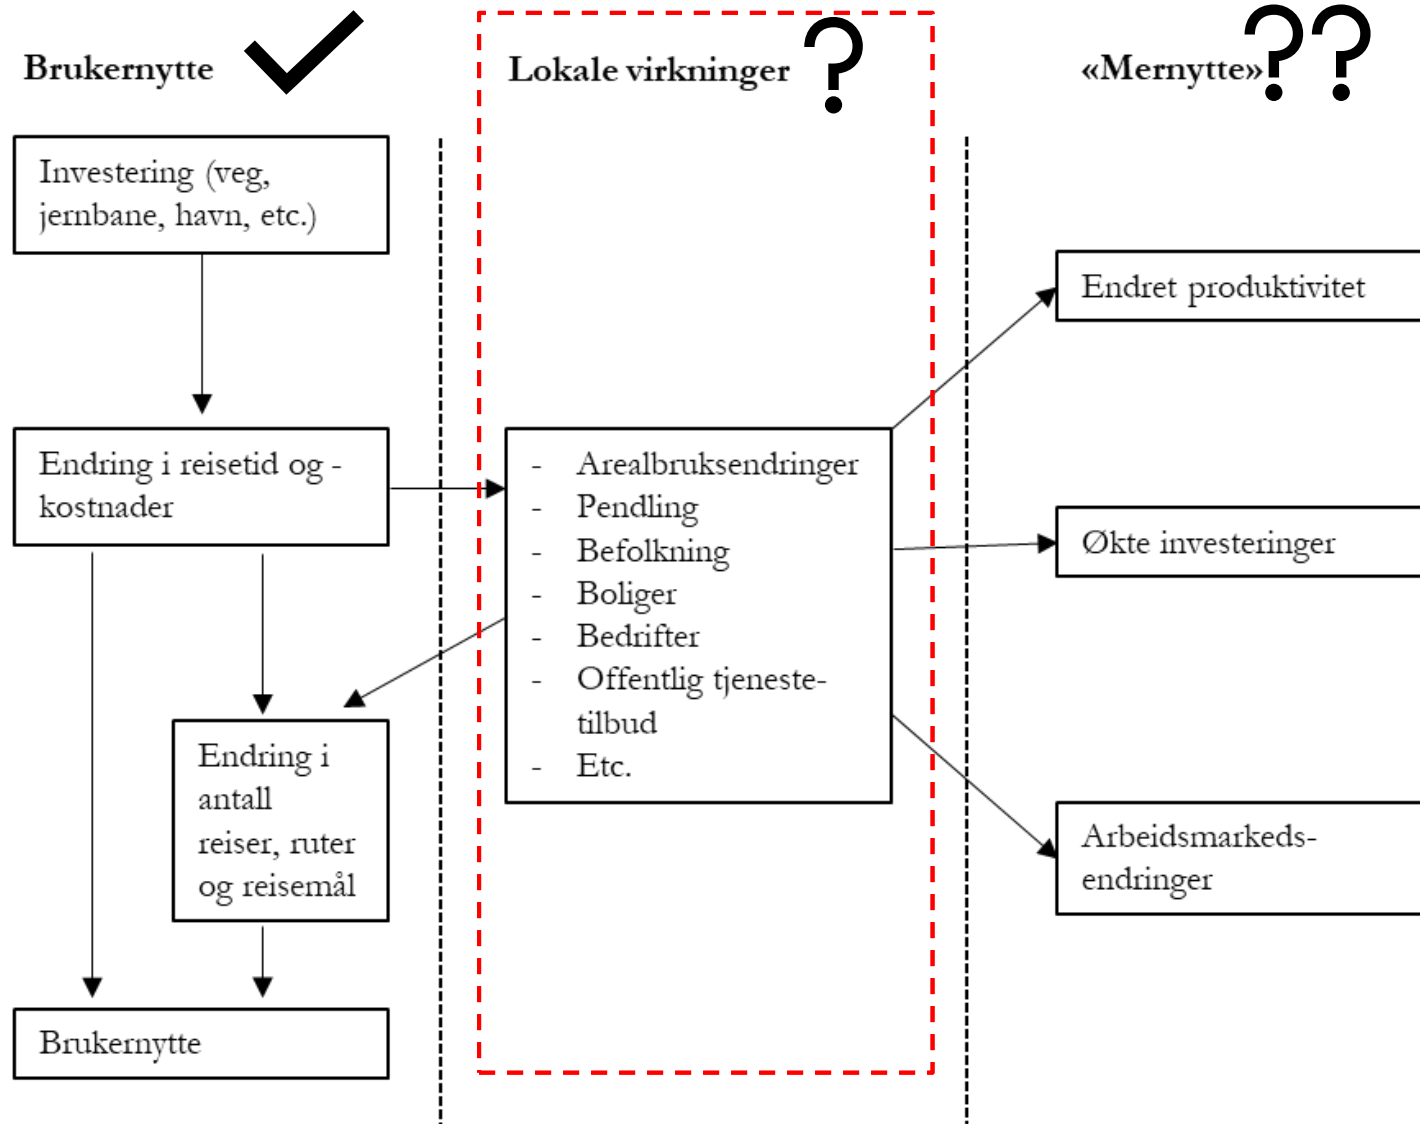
Brukernytte ✓

Lokale virkninger ?

«Mernytte» ??

Investering (veg, jernbane, havn, etc.)

Endring i reisetid og -kostnader

Endring i antall reiser, ruter og reisemål

Brukernytte

- Arealbruksendringer
- Pendling
- Befolkning
- Boliger
- Bedrifter
- Offentlig tjenestetilbud
- Etc.

Endret produktivitet

Økte investeringer

Arbeidsmarkedsendringer